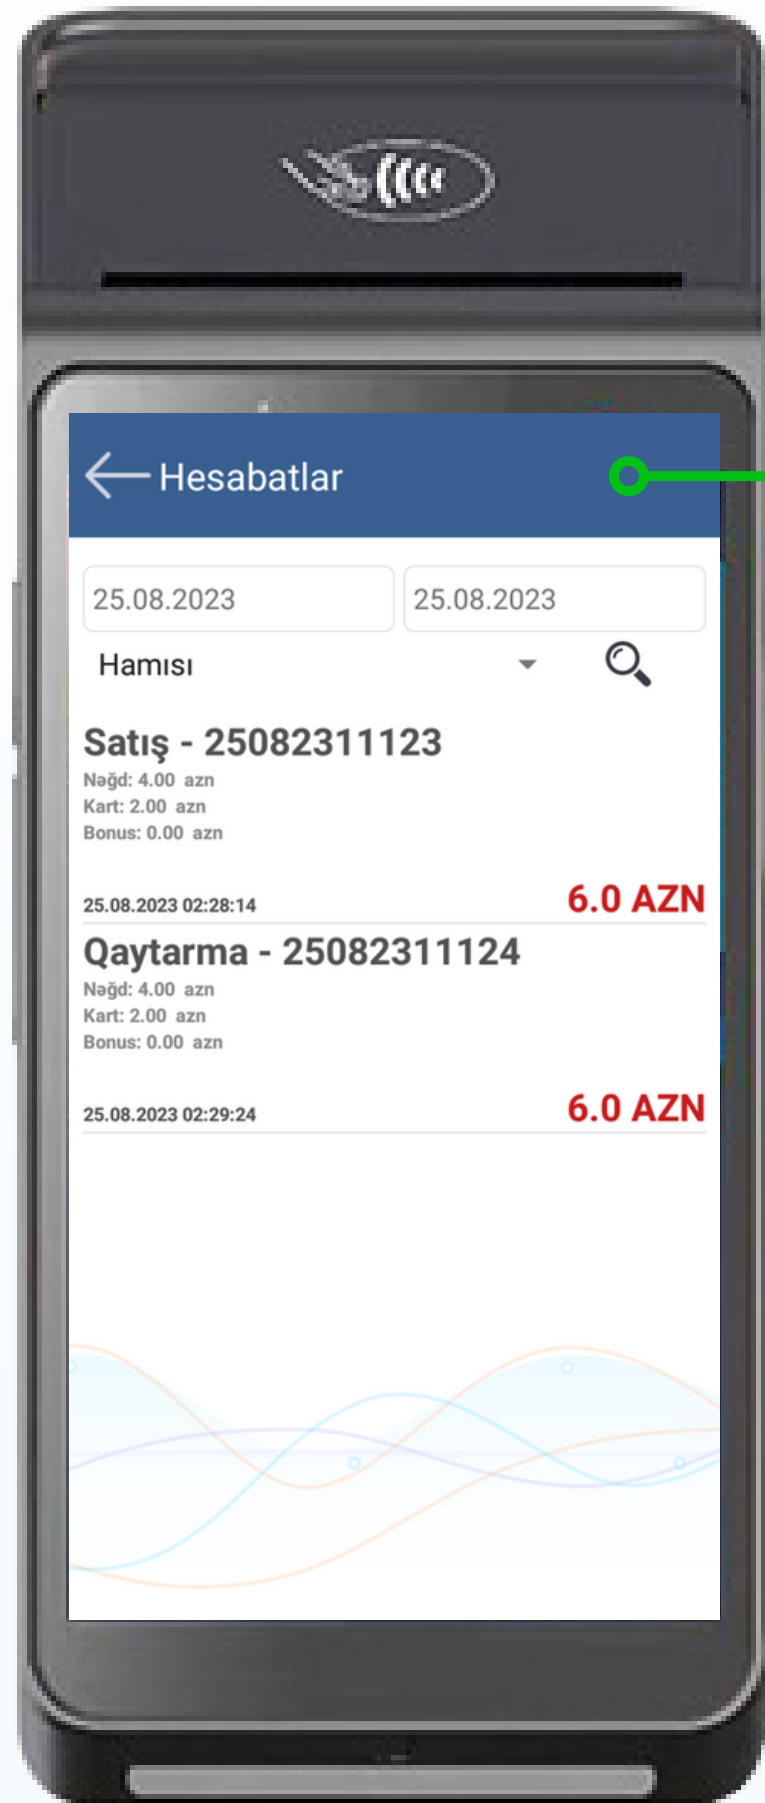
Hesabatlar

25.08.2023
25.08.2023

Hamısı

Satış - 25082311123
Nəğd: 4.00 azn
Kart: 2.00 azn
Bonus: 0.00 azn

25.08.2023 02:28:14
6.0 AZN

Qaytarma - 25082311124
Nəğd: 4.00 azn
Kart: 2.00 azn
Bonus: 0.00 azn

25.08.2023 02:29:24
6.0 AZN